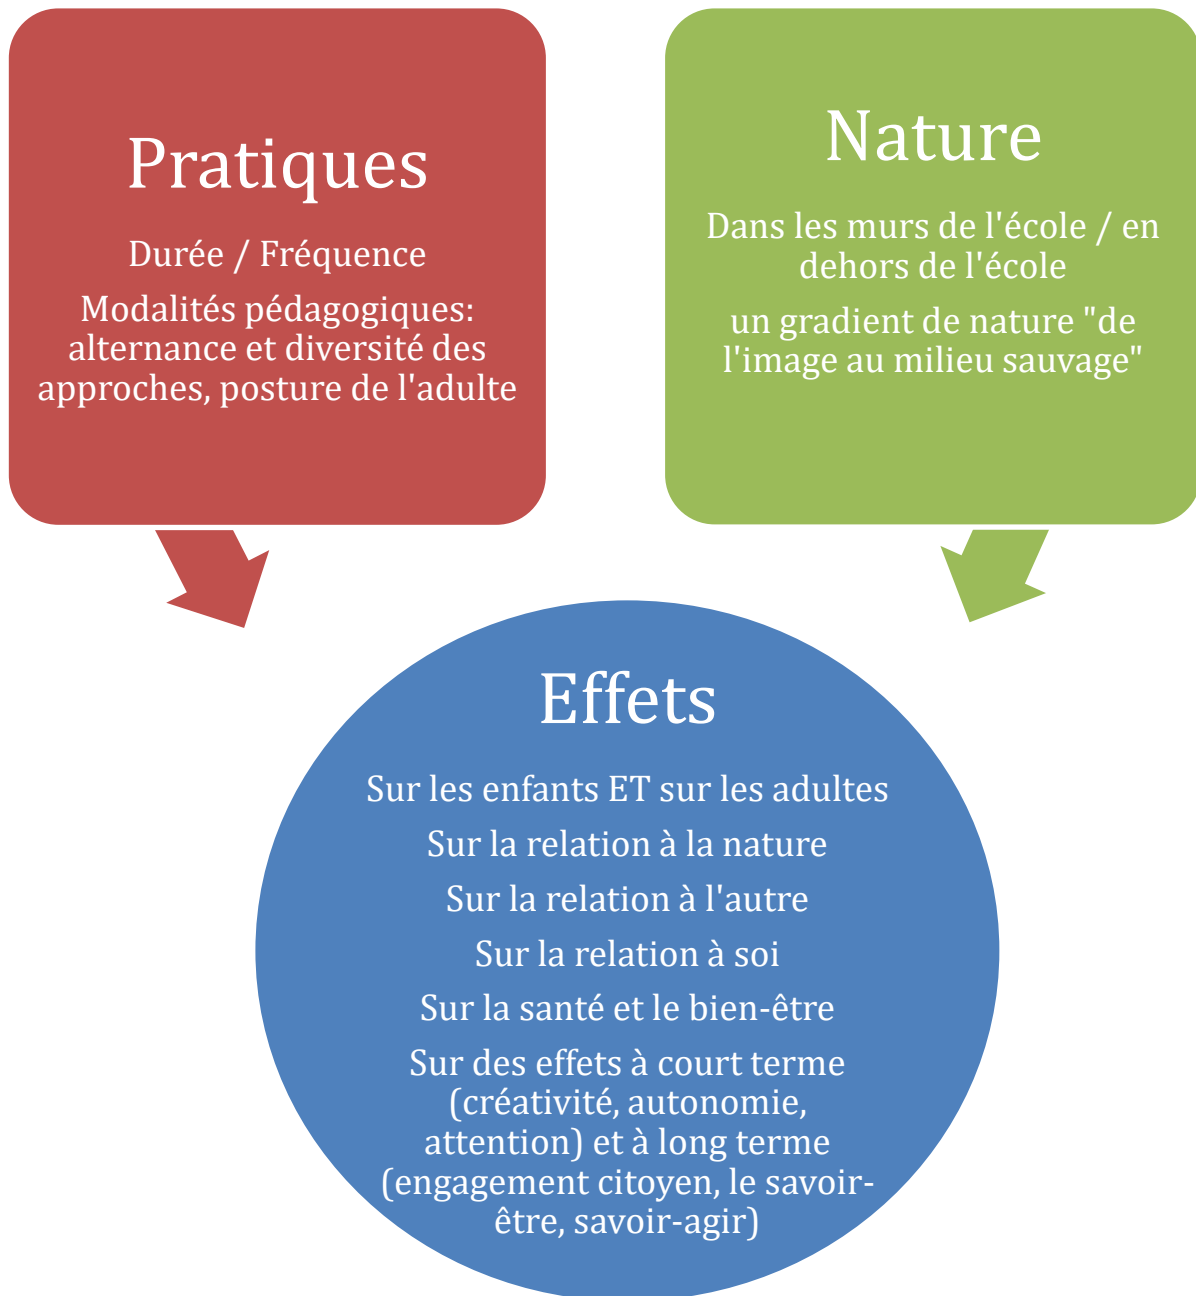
Pratiques

Durée / Fréquence

Modalités pédagogiques: alternance et diversité des approches, posture de l'adulte

Nature

Dans les murs de l'école / en dehors de l'école

un gradient de nature "de l'image au milieu sauvage"

Effets

Sur les enfants ET sur les adultes

Sur la relation à la nature

Sur la relation à l'autre

Sur la relation à soi

Sur la santé et le bien-être

Sur des effets à court terme (créativité, autonomie, attention) et à long terme (engagement citoyen, le savoir-être, savoir-agir)